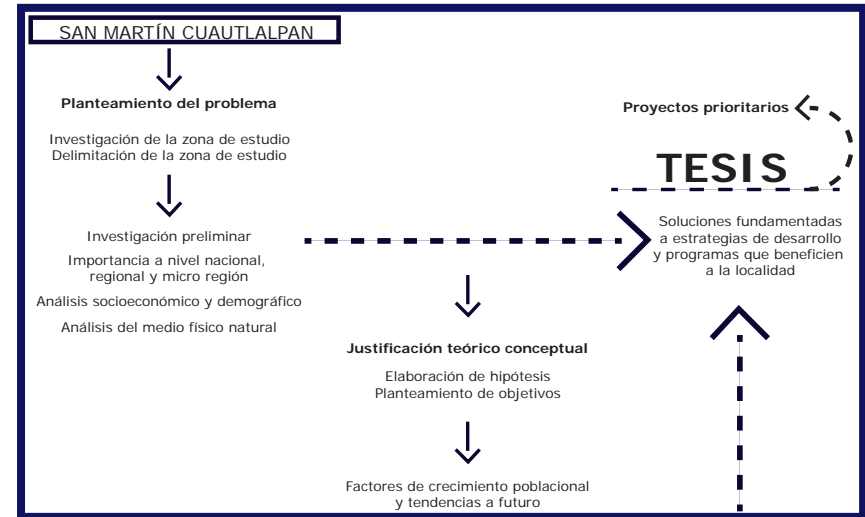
SAN MARTÍN CUAUTLALPAN

Planteamiento del problema

Investigación de la zona de estudio
Delimitación de la zona de estudio

Investigación preliminar
Importancia a nivel nacional, regional y micro región
Análisis socioeconómico y demográfico
Análisis del medio físico natural

Justificación teórico conceptual

Elaboración de hipótesis
Planteamiento de objetivos

Factores de crecimiento poblacional y tendencias a futuro

Proyectos prioritarios

TESIS

Soluciones fundamentadas a estrategias de desarrollo y programas que beneficien a la localidad